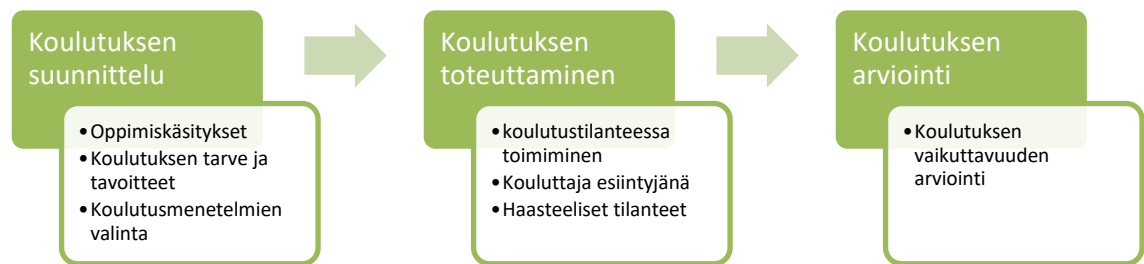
Koulutuksen suunnittelu

• Oppimiskäsitykset
• Koulutuksen tarve ja tavoitteet
• Koulutusmenetelmien valinta

Koulutuksen toteuttaminen

• koulutustilanteessa toimiminen
• Kouluttaja esiintyjänä
• Haasteeliset tilanteet

Koulutuksen arviointi

• Koulutuksen vaikuttavuuden arviointi